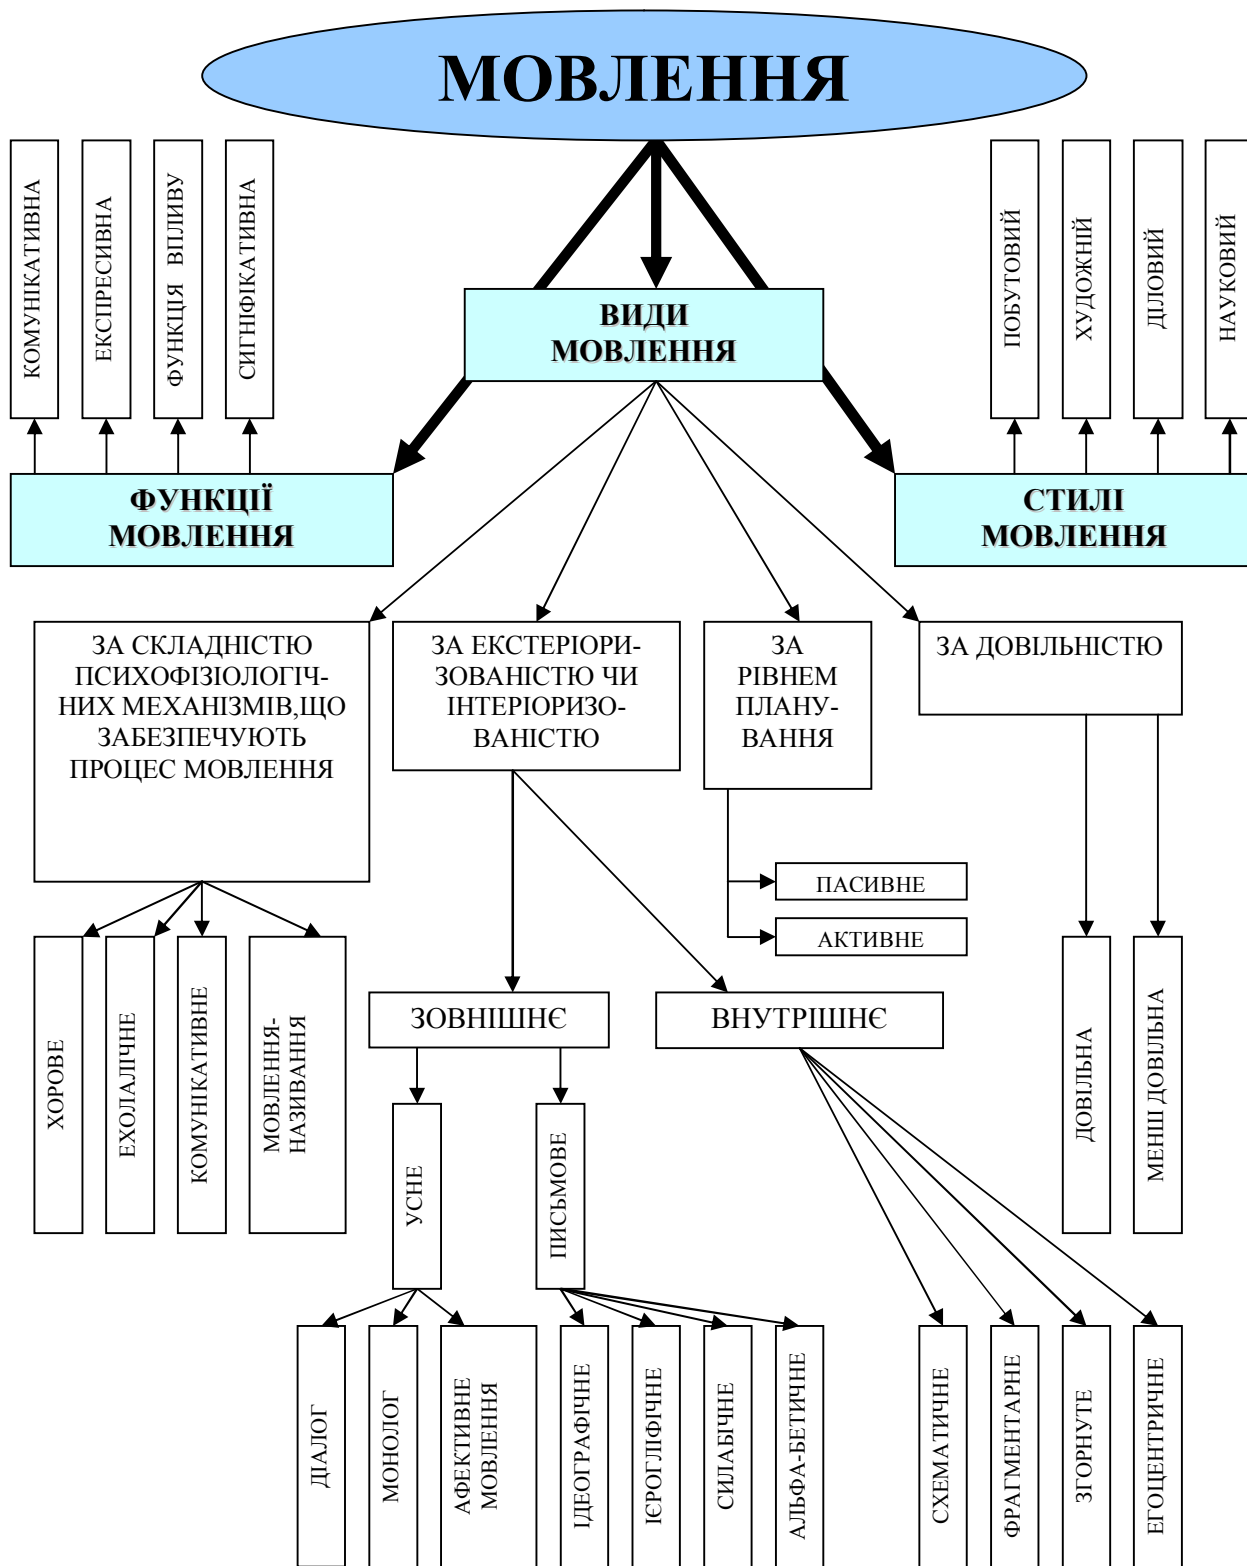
МОВЛЕННЯ

КОМУНІКАТИВНА
ЕКСПРЕСИВНА
ФУНКЦІЯ ВПЛИВУ
СИГНІФІКАТИВНА

ПОБУТОВИЙ
ХУДОЖНІЙ
ДІЛОВИЙ
НАУКОВИЙ

ВИДИ МОВЛЕННЯ

ФУНКЦІЇ МОВЛЕННЯ

СТИЛІ МОВЛЕННЯ

ЗА СКЛАДНІСТЮ ПСИХОФІЗІОЛОГІЧНИХ МЕХАНІЗМІВ,ЩО ЗАБЕЗПЕЧУЮТЬ ПРОЦЕС МОВЛЕННЯ

ЗА ЕКСТЕРІОРИЗОВАНІСТЮ ЧИ ІНТЕРІОРИЗОВАНІСТЮ

ЗА РІВНЕМ ПЛАНУВАННЯ

ЗА ДОВІЛЬНІСТЮ

ПАСИВНЕ
АКТИВНЕ

ХОРОВЕ
ЕХОЛАЛІЧНЕ
КОМУНІКАТИВНЕ
МОВЛЕННЯ-НАЗИВАННЯ

ЗОВНІШНЄ
ВНУТРІШНЄ

ДОВІЛЬНА
МЕНШ ДОВІЛЬНА

УСНЕ
ПИСЬМОВЕ

ДІАЛОГ
МОНОЛОГ
АФЕКТИВНЕ МОВЛЕННЯ
ІДЕОГРАФІЧНЕ
ІЄРОГЛІФІЧНЕ
СИЛАБІЧНЕ
АЛЬФА-БЕТИЧНЕ
СХЕМАТИЧНЕ
ФРАГМЕНТАРНЕ
ЗГОРНУТЕ
ЕГОЦЕНТРИЧНЕ